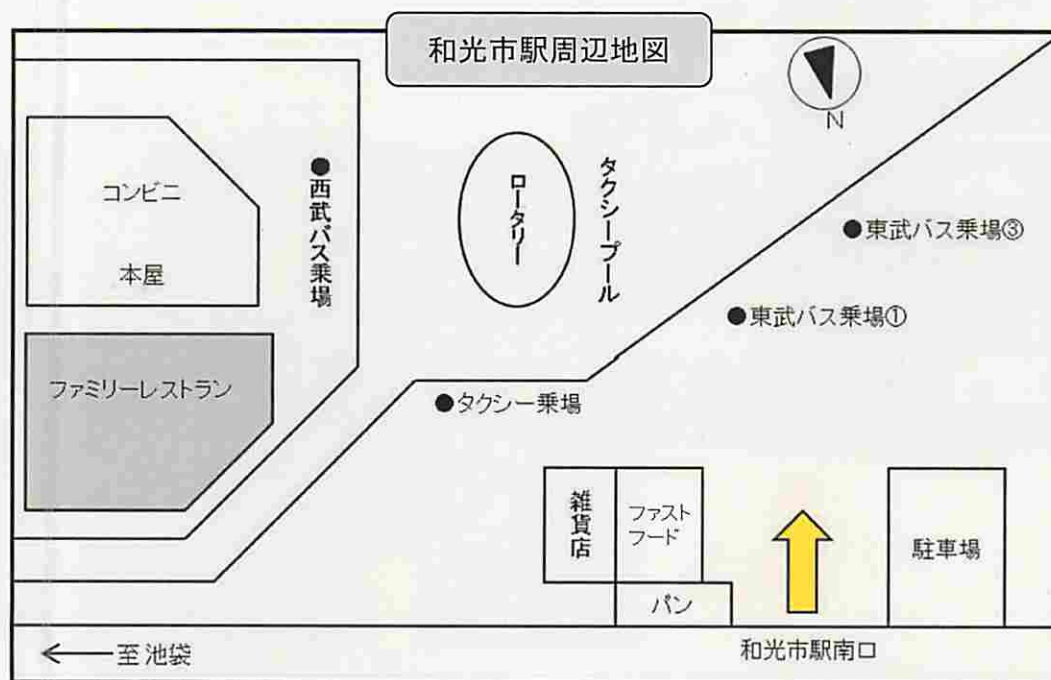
和光市駅周辺地図

N

コンビニ

本屋

ファミリーレストラン

●西武バス乗場

ロータリー

タクシープール

●東武バス乗場③

●東武バス乗場①

●タクシー乗場

雑貨店

ファストフード

パン

駐車場

←至池袋

和光市駅南口